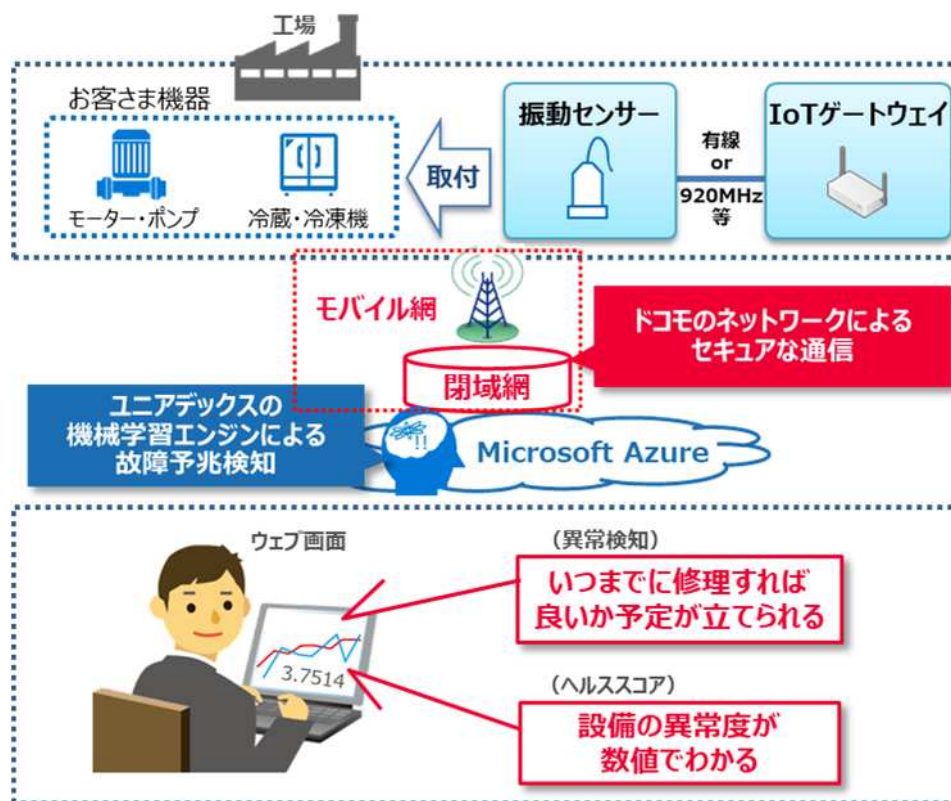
工場

お客さま機器

モーター・ポンプ

冷蔵・冷凍機

取付

振動センサー

有線
or
920MHz
等

IoTゲートウェイ

モバイル網

閉域網

ドコモのネットワークによる
セキュアな通信

ユニアデックスの
機械学習エンジンによる
故障予兆検知

Microsoft Azure

ウェブ画面

3.7514

(異常検知)

いつまでに修理すれば
良いか予定が立てられる

(ヘルススコア)

設備の異常度が
数値でわかる